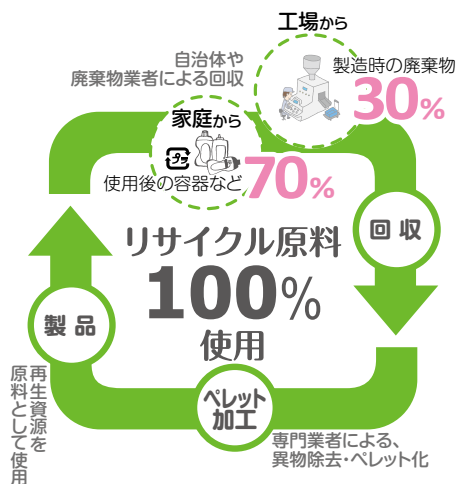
工場から

製造時の廃棄物
30%

自治体や
廃棄物業者による回収

家庭から

使用後の容器など
70%

リサイクル原料
100%
使用

回収

製品

再生資源を
原料として使用

ペレット
加工

専門業者による、
異物除去・ペレット化